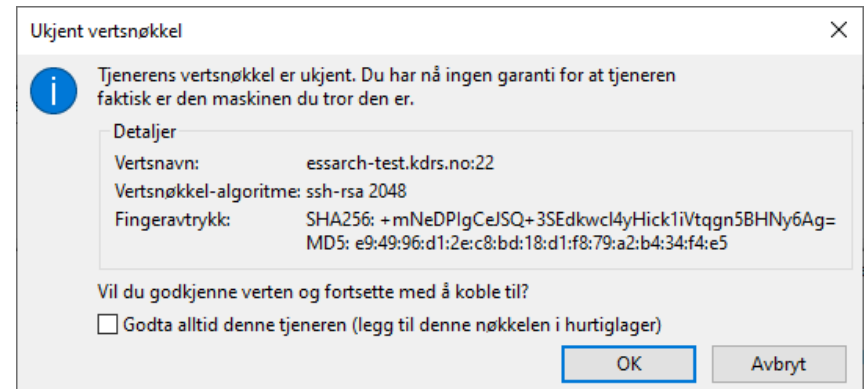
Ukjent vertsnøkkel

Tjenerens vertsnøkkel er ukjent. Du har nå ingen garanti for at tjeneren faktisk er den maskinen du tror den er.

Detaljer

Vertsnavn: essarch-test.kdrs.no:22

Vertsnøkkel-algoritme: ssh-rsa 2048

Fingeravtrykk: SHA256: +mNeDPIgCeJSQ+3SEdkwcl4yHick1iVtqgn5BHNy6Ag=
MD5: e9:49:96:d1:2e:c8:bd:18:d1:f8:79:a2:b4:34:f4:e5

Vil du godkjenne verten og fortsette med å koble til?

Godta alltid denne tjeneren (legg til denne nøkkelen i hurtiglager)

OK

Avbryt